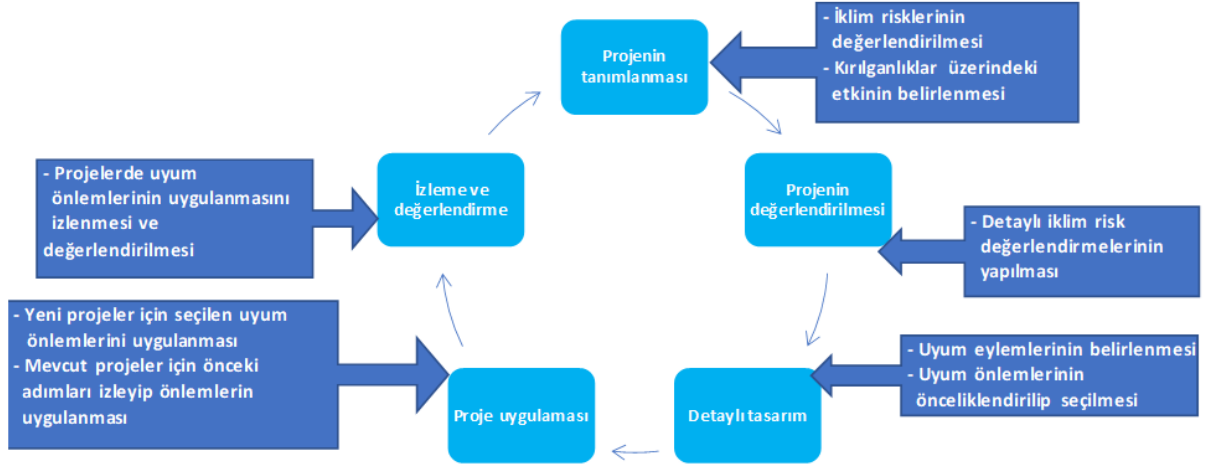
Projenin tanımlanması

- İklim risklerinin değerlendirilmesi
- Kırılganlıklar üzerindeki etkinin belirlenmesi

Projenin değerlendirilmesi

- Detaylı iklim risk değerlendirmelerinin yapılması

Detaylı tasarım

- Uyum eylemlerinin belirlenmesi
- Uyum önlemlerinin önceliklendirilip seçilmesi

Proje uygulaması

- Yeni projeler için seçilen uyum önlemlerini uygulanması
- Mevcut projeler için önceki adımları izleyip önlemlerin uygulanması

İzleme ve değerlendirme

- Projelerde uyum önlemlerinin uygulanmasını izlenmesi ve değerlendirilmesi